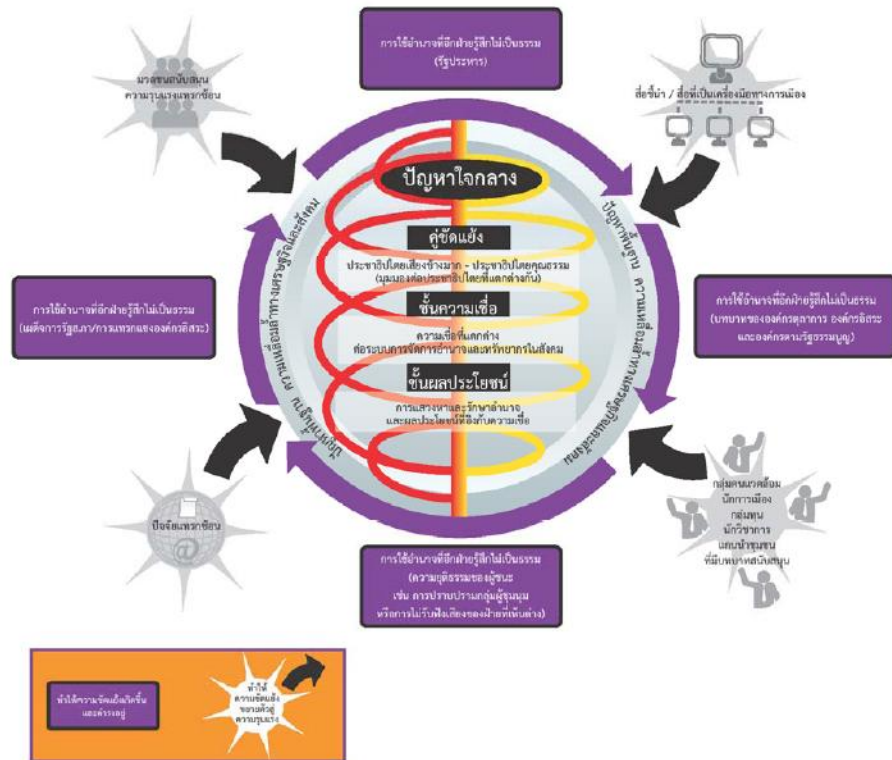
การใช้อำนาจที่อีกฝ่ายรู้สึกไม่เป็นธรรม (รัฐประหาร)

มวลชนสนับสนุน ความรุนแรงแทรกซ้อน

สื่อขั้นนำ / สื่อที่เป็นเครื่องมือทางการเมือง

ปัญหาใจกลาง

คู่ขัดแย้ง

ประชาธิปไตยเสียงข้างมาก - ประชาธิปไตยคุณธรรม (มุมมองต่อประชาธิปไตยที่แตกต่างกัน)

ชั้นความเชื่อ

ความเชื่อที่แตกต่าง ต่อระบบการจัดการอำนาจและทรัพยากรในสังคม

ชั้นผลประโยชน์

การแสวงหาและรักษาอำนาจ และผลประโยชน์ที่อิงกับความเชื่อ

ปัญหาพื้นฐาน ความเหลื่อมล้ำและความอยุติธรรม

ปัญหาพื้นฐาน ความเหลื่อมล้ำทางเศรษฐกิจและสังคม

การใช้อำนาจที่อีกฝ่ายรู้สึกไม่เป็นธรรม (มติการรัฐสภา/การแทรกแซงองค์กรอิสระ)

การใช้อำนาจที่อีกฝ่ายรู้สึกไม่เป็นธรรม (บทบาทขององค์กรตุลาการ องค์กรอิสระ และองค์กรตามรัฐธรรมนูญ)

ปัจจัยแทรกซ้อน

กลุ่มคนแวดล้อม นักการเมือง กลุ่มทุน นักวิชาการ และนำชุมชน ที่มีบทบาทสนับสนุน

การใช้อำนาจที่อีกฝ่ายรู้สึกไม่เป็นธรรม (ความยุติธรรมของผู้ชนะ เช่น การปราบปรามกลุ่มผู้ชุมนุม หรือการไม่รับฟังเสียงของฝ่ายที่เห็นต่าง)

ทำให้ความขัดแย้งเกิดขึ้น และดำรงอยู่

ทำให้ความขัดแย้ง ขยายตัวสู่ความรุนแรง